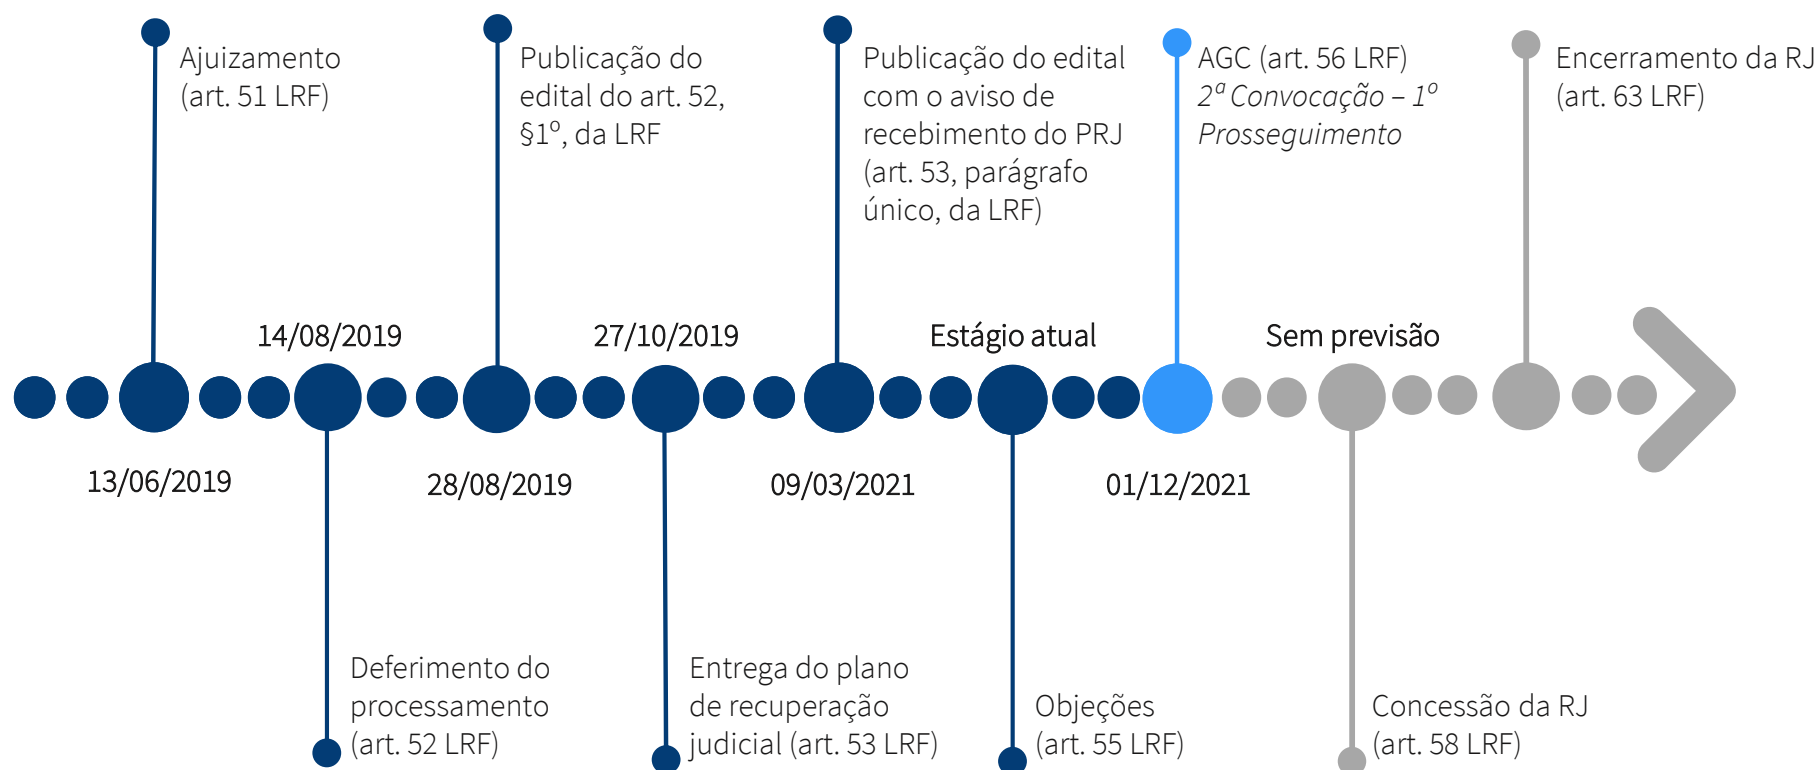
Ajuizamento (art. 51 LRF)

Publicação do edital do art. 52, §1º, da LRF

Publicação do edital com o aviso de recebimento do PRJ (art. 53, parágrafo único, da LRF)

AGC (art. 56 LRF)
*2ª Convocação – 1º Prosseguimento*

Encerramento da RJ (art. 63 LRF)

14/08/2019

27/10/2019

Estágio atual

Sem previsão

13/06/2019

28/08/2019

09/03/2021

01/12/2021

Deferimento do processamento (art. 52 LRF)

Entrega do plano de recuperação judicial (art. 53 LRF)

Objeções (art. 55 LRF)

Concessão da RJ (art. 58 LRF)